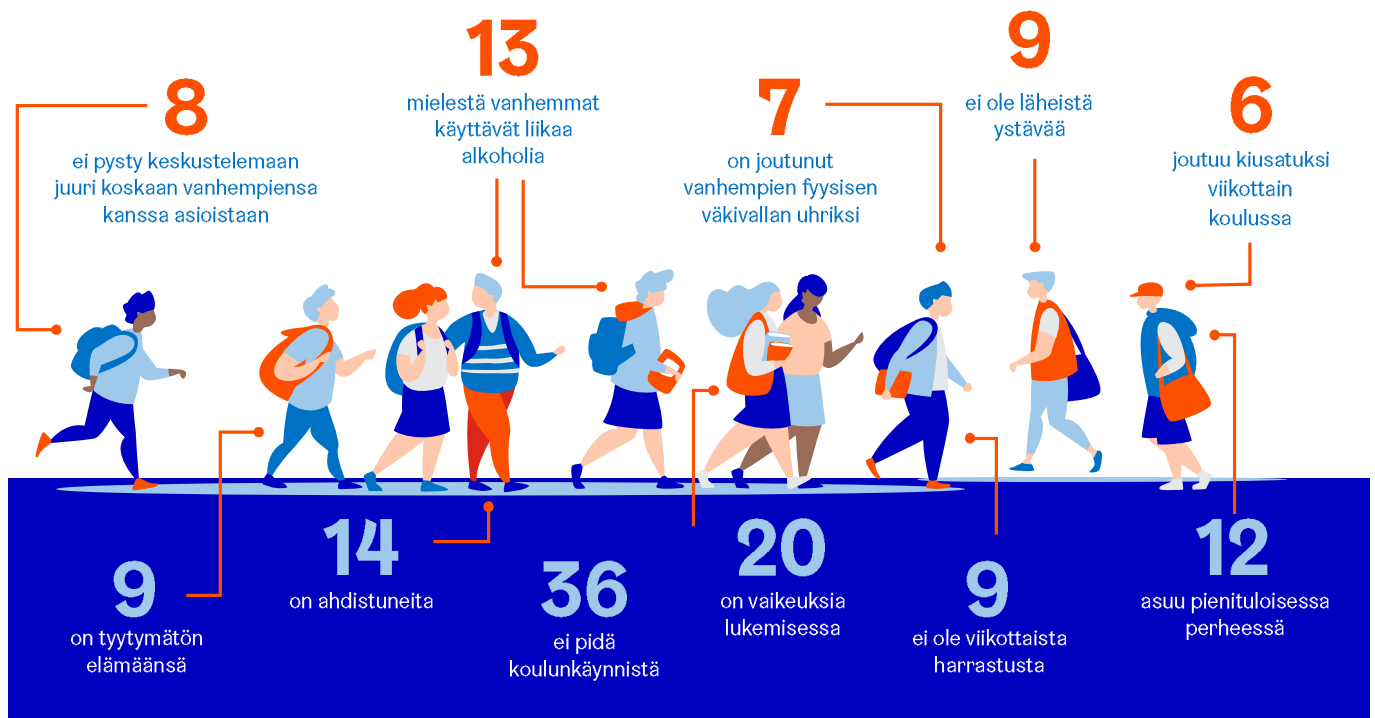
8
ei pysty keskustelemaan juuri koskaan vanhempiensa kanssa asioistaan

13
mielestä vanhemmat käyttävät liikaa alkoholia

7
on joutunut vanhempien fyysisen väkivallan uhriksi

9
ei ole läheistä ystävää

6
joutuu kiusatuksi viikottain koulussa

9
on tyytymätön elämäänsä

14
on ahdistuneita

36
ei pidä koulunkäynnistä

20
on vaikeuksia lukemisessa

9
ei ole viikottaista harrastusta

12
asuu pienituloisessa perheessä